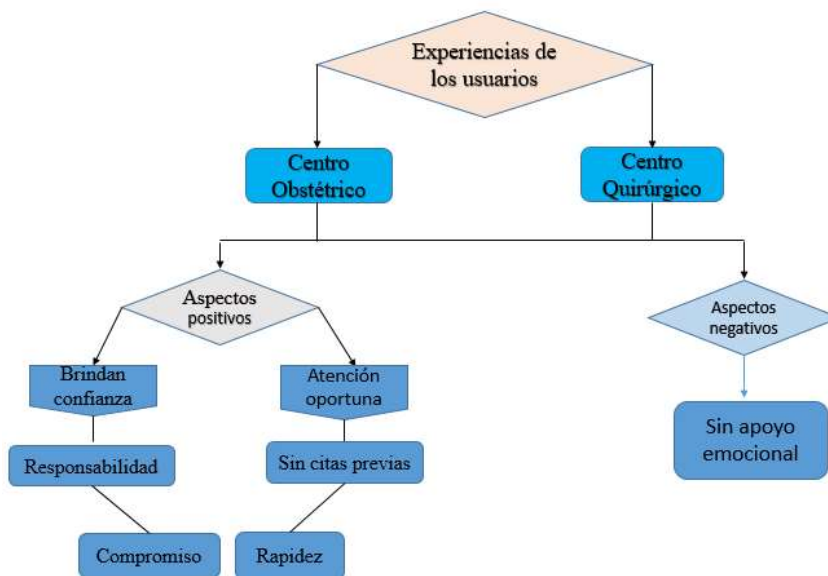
Experiencias de los usuarios

Centro Obstétrico

Centro Quirúrgico

Aspectos positivos

Aspectos negativos

Brindan confianza

Atención oportuna

Sin apoyo emocional

Responsabilidad

Sin citas previas

Compromiso

Rapidez